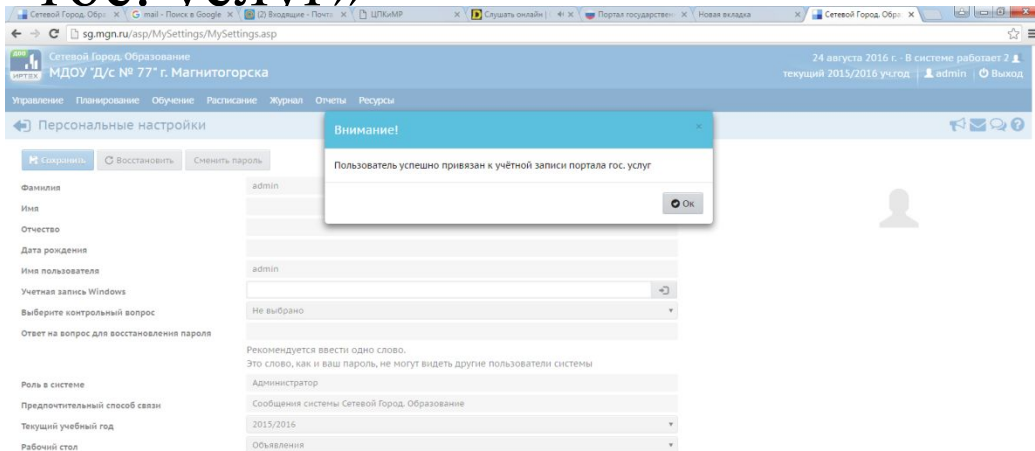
гос. услуг»)

Сетевой Город. Обра | Gmail - Поиск в Google | (2) Входящие - Почта | ЦПКиМР | Слушать онлайн | Портал государствен | Новая вкладка | Сетевой Город. Обра

sg.mgn.ru/asp/MySettings/MySettings.asp

Сетевой Город. Образование
МДОУ "Д/с № 77" г. Магнитогорска
ИРТЕХ

24 августа 2016 г. - В системе работает 2
текущий 2015/2016 уч.год | admin | Выход

Управление Планирование Обучение Расписание Журнал Отчеты Ресурсы

Персональные настройки

Сохранить | Восстановить | Сменить пароль

Внимание!

Пользователь успешно привязан к учётной записи портала гос. услуг

Ok

| | |
|---|---|
| Фамилия | admin |
| Имя | |
| Отчество | |
| Дата рождения | |
| Имя пользователя | admin |
| Учетная запись Windows | |
| Выберите контрольный вопрос | Не выбрано |
| Ответ на вопрос для восстановления пароля | |

Рекомендуется ввести одно слово.
Это слово, как и ваш пароль, не могут видеть другие пользователи системы

| | |
|---|---|
| Роль в системе | Администратор |
| Предпочтительный способ связи | Сообщения системы Сетевой Город. Образование |
| Текущий учебный год | 2015/2016 |
| Рабочий стол | Объявления |